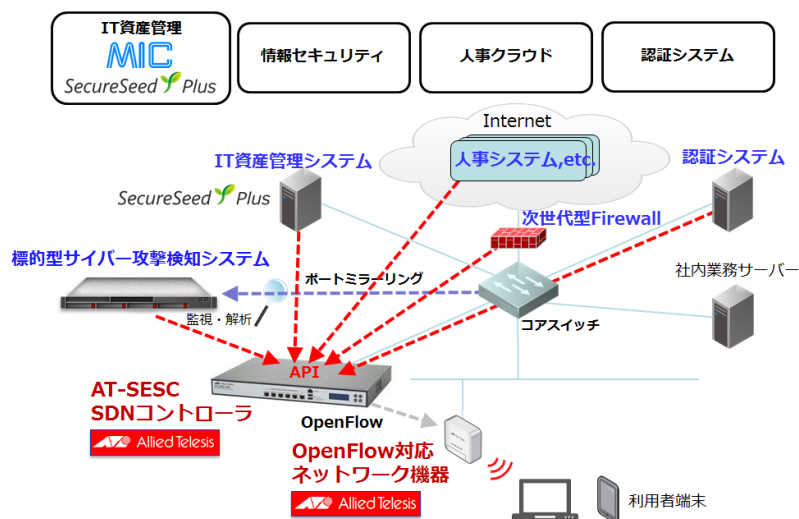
IT資産管理
MIC
SecureSeed Plus

情報セキュリティ

人事クラウド

認証システム

Internet

人事システム,etc.

IT資産管理システム

SecureSeed Plus

認証システム

次世代型Firewall

標的型サイバー攻撃検知システム

ポートミラーリング

社内業務サーバー

監視・解析

コアスイッチ

API

AT-SESC
SDNコントローラ

Allied Telesis

OpenFlow

OpenFlow対応
ネットワーク機器

Allied Telesis

利用者端末